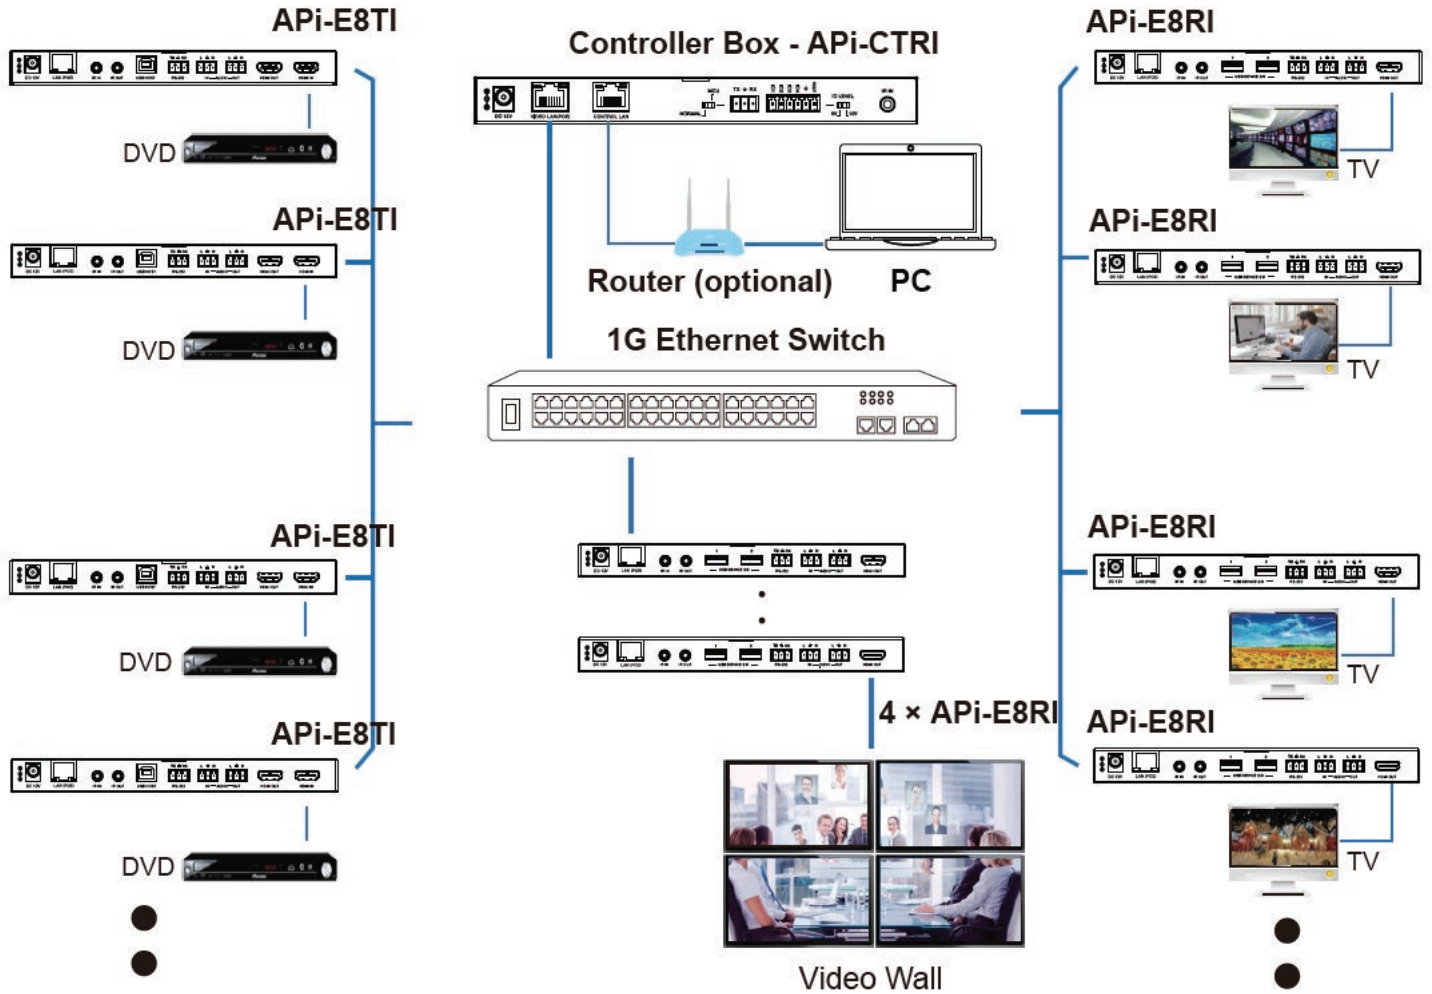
APi-E8TI

DVD

APi-E8TI

DVD

APi-E8TI

DVD

APi-E8TI

DVD

Controller Box - APi-CTRI

Router (optional)

PC

1G Ethernet Switch

4 × APi-E8RI

Video Wall

APi-E8RI

TV

APi-E8RI

TV

APi-E8RI

TV

APi-E8RI

TV